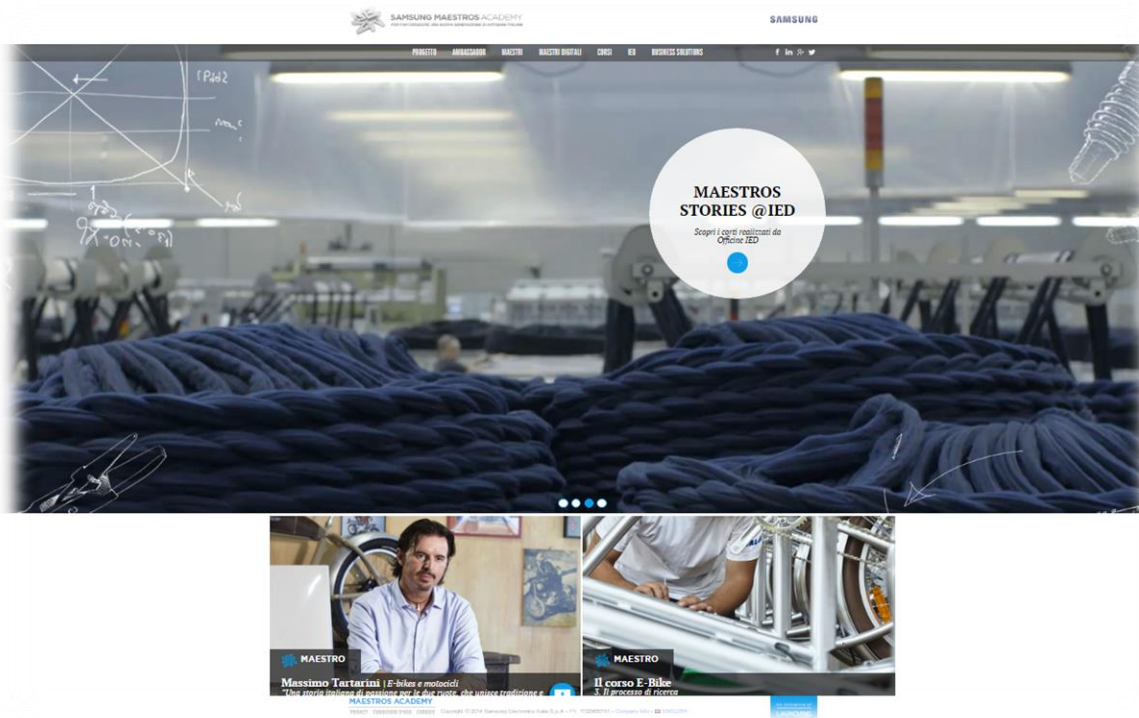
SAMSUNG MAESTROS ACADEMY

SAMSUNG

PROGETTO AMBASSADOR MAESTRI MAESTRI DIGITALI CORSI IED BUSINESS SOLUTIONS

MAESTROS STORIES @IED

Scopri i corti realizzati da Officine IED

MAESTRO

Massimo Tartarini | E-bikes e motocicli

"Una storia italiana di passione per le due ruote, che unisce tradizione e

MAESTRO

Il corso E-Bike

3. Il processo di ricerca

MAESTROS ACADEMY

PRIVACY CONDIZIONI D'USO CREDITS Copyright © 2014 Samsung Electronics Italia S.p.A. – P.IVA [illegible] – Company Info – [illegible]